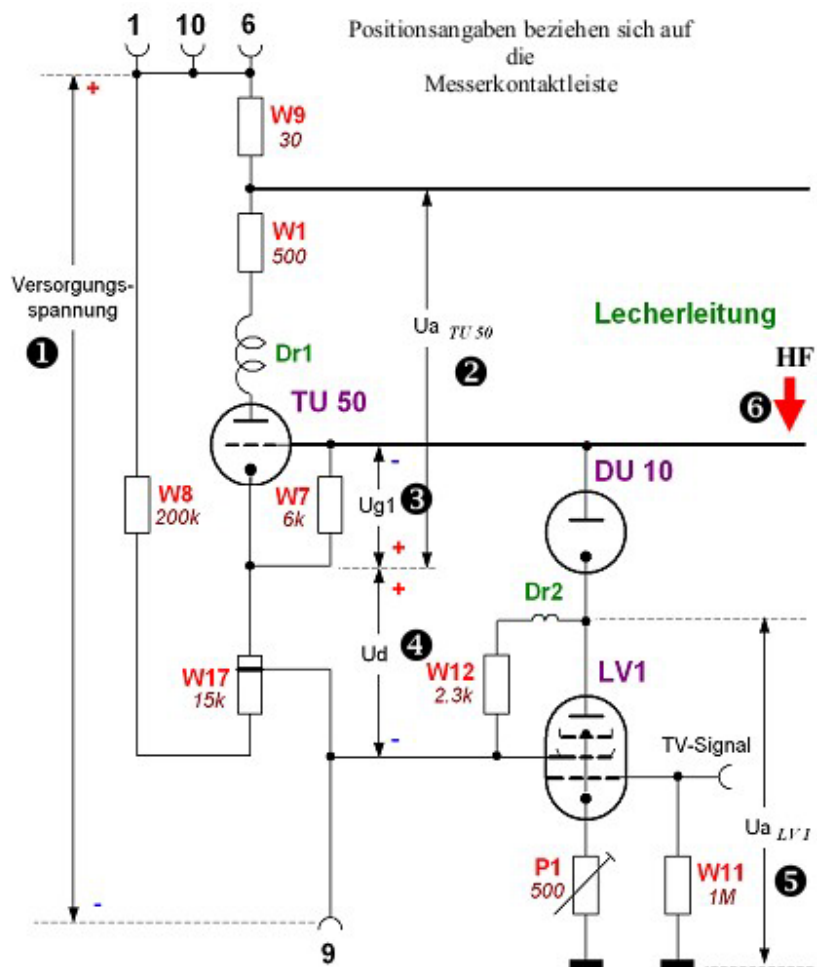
1 10 6

Positionsangaben beziehen sich auf die Messerkontaktleiste

+

W9
30

W1
500

Versorgungs-spannung

❶

Ua $_{TU\ 50}$

❷

Lecherleitung

Dr1

TU 50

HF

❻

-

Ug1 ❸

+

DU 10

W8
200k

W7
6k

+

Dr2

Ud

❹

W12
2.3k

LV1

W17
15k

-

TV-Signal

Ua $_{LV\ 1}$

P1
500

W11
1M

❺

-

9